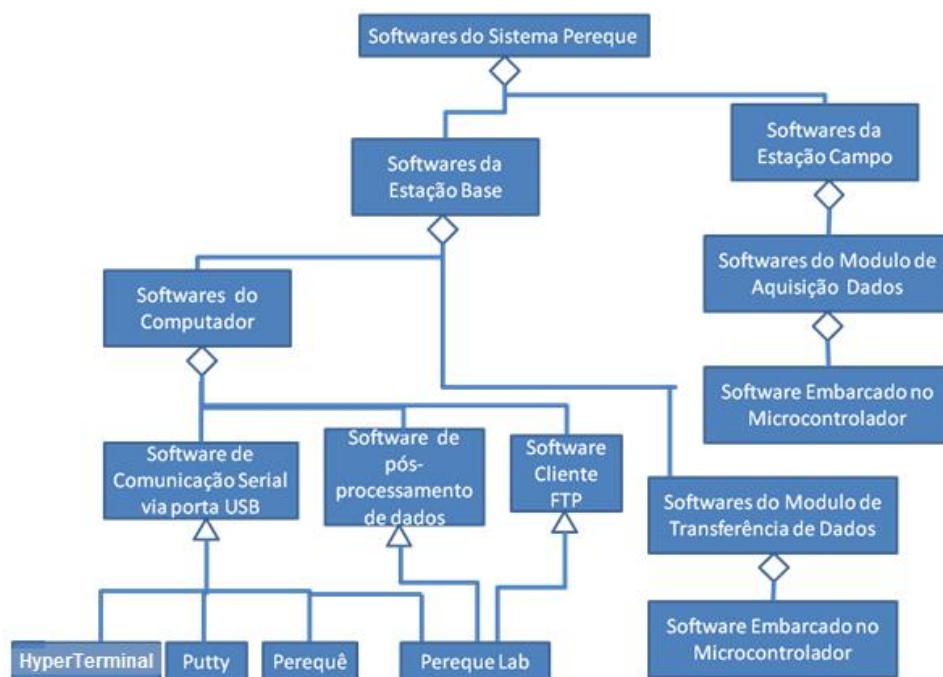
Softwares do Sistema Pereque

Softwares da Estação Base

Softwares da Estação Campo

Softwares do Modulo de Aquisição Dados

Software Embarcado no Microcontrolador

Softwares do Computador

Software de Comunicação Serial via porta USB

Software de pós-processamento de dados

Software Cliente FTP

Softwares do Modulo de Transferência de Dados

Software Embarcado no Microcontrolador

HyperTerminal

Putty

Perequê

Pereque Lab